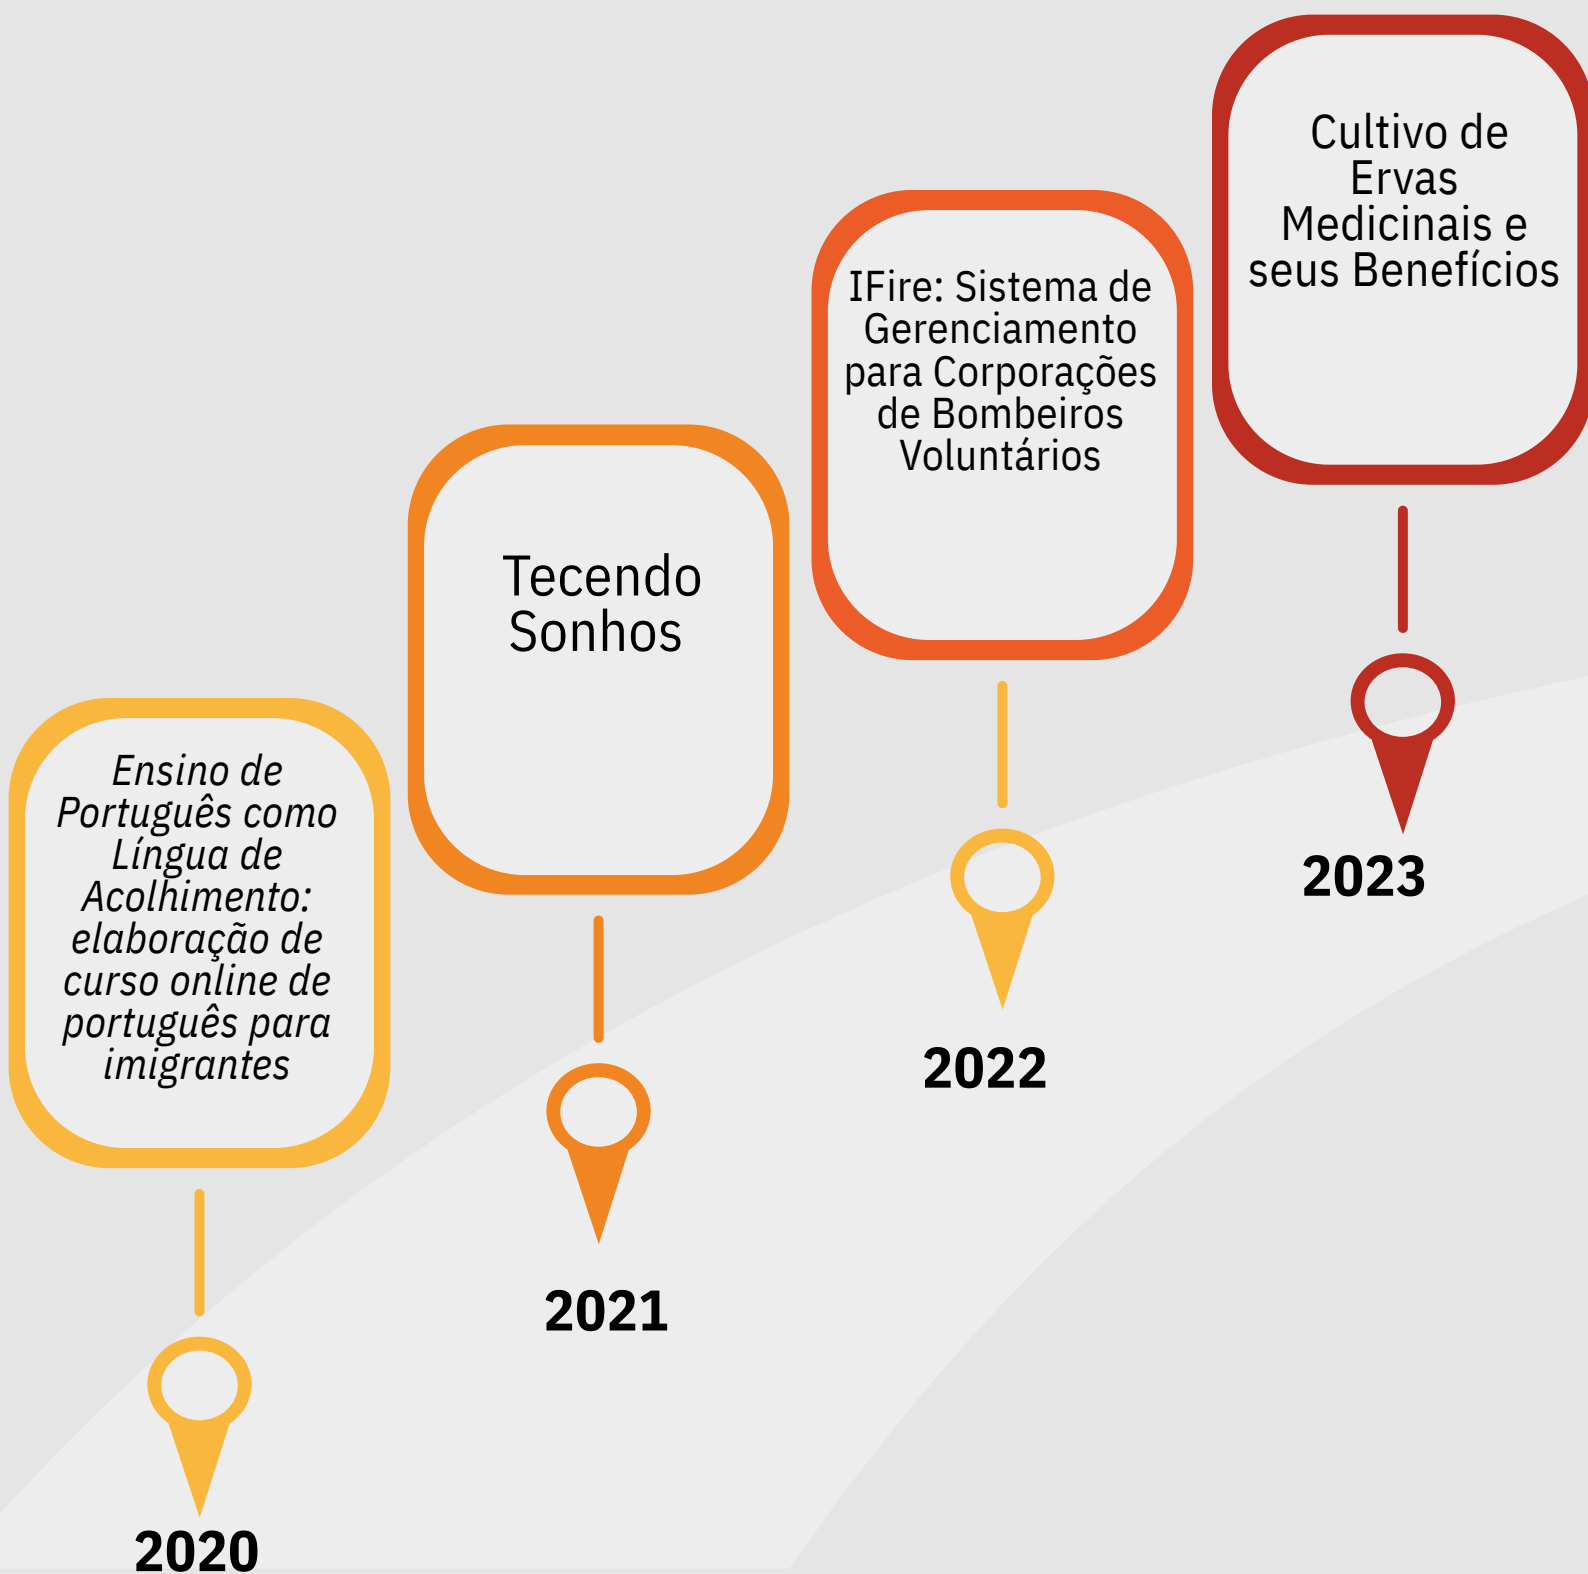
Ensino de Português como Língua de Acolhimento: elaboração de curso online de português para imigrantes

2020

Tecendo Sonhos

2021

IFire: Sistema de Gerenciamento para Corporações de Bombeiros Voluntários

2022

Cultivo de Ervas Medicinais e seus Benefícios

2023